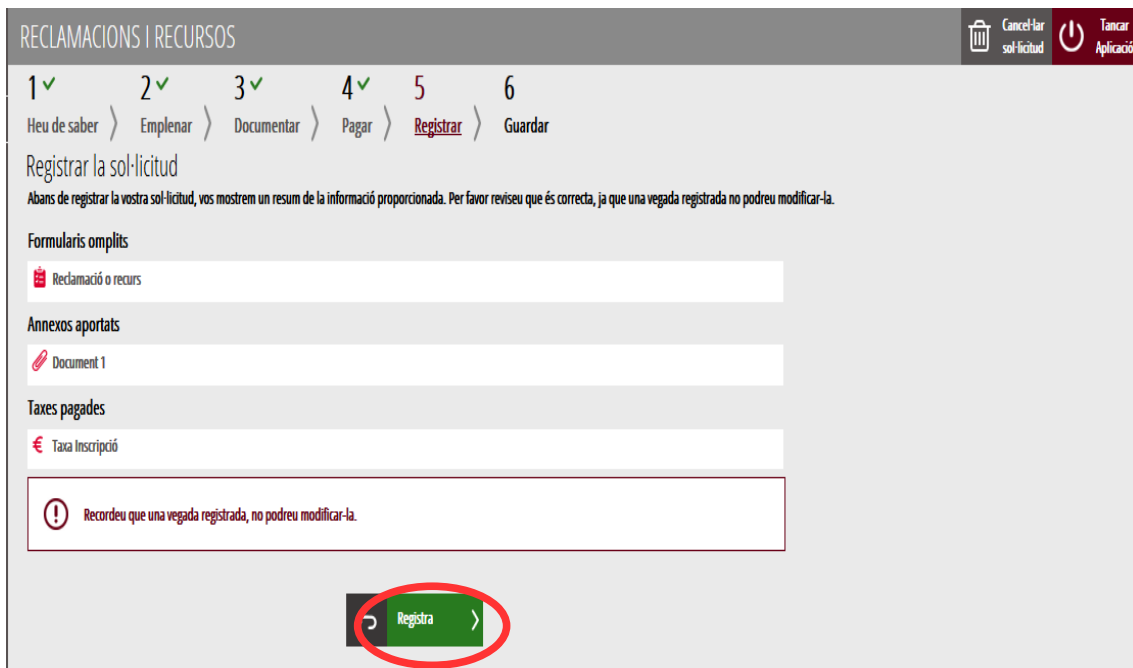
RECLAMACIONS I RECURSOS

Cancel·lar sol·licitud

Tancar Aplicació

1 ✓ Heu de saber
2 ✓ Emplenar
3 ✓ Documentar
4 ✓ Pagar
5 Registrar
6 Guardar

Registrar la sol·licitud

Abans de registrar la vostra sol·licitud, vos mostrem un resum de la informació proporcionada. Per favor reviseu que és correcta, ja que una vegada registrada no podreu modificar-la.

Formularis omplits

Reclamació o recurs

Annexos aportats

Document 1

Taxes pagades

€ Taxa Inscripció

Recordeu que una vegada registrada, no podreu modificar-la.

Registra